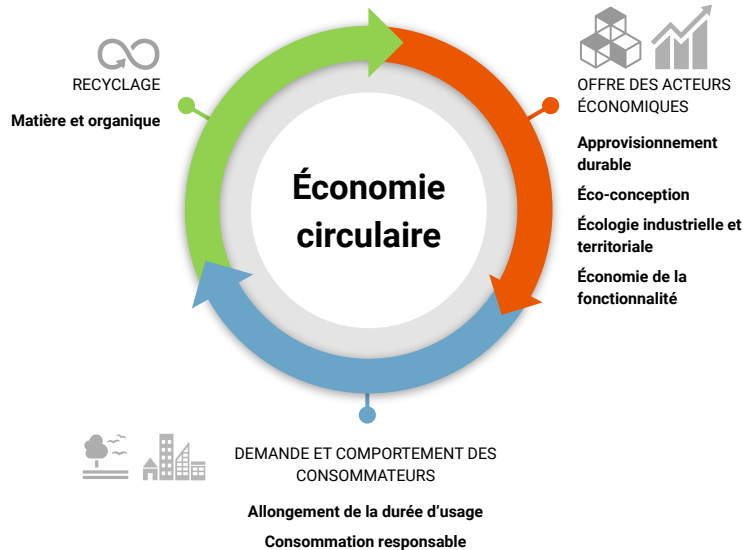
RECYCLAGE

Matière et organique

Économie circulaire

OFFRE DES ACTEURS ÉCONOMIQUES

Approvisionnement durable

Éco-conception

Écologie industrielle et territoriale

Économie de la fonctionnalité

DEMANDE ET COMPORTEMENT DES CONSOMMATEURS

Allongement de la durée d'usage

Consommation responsable